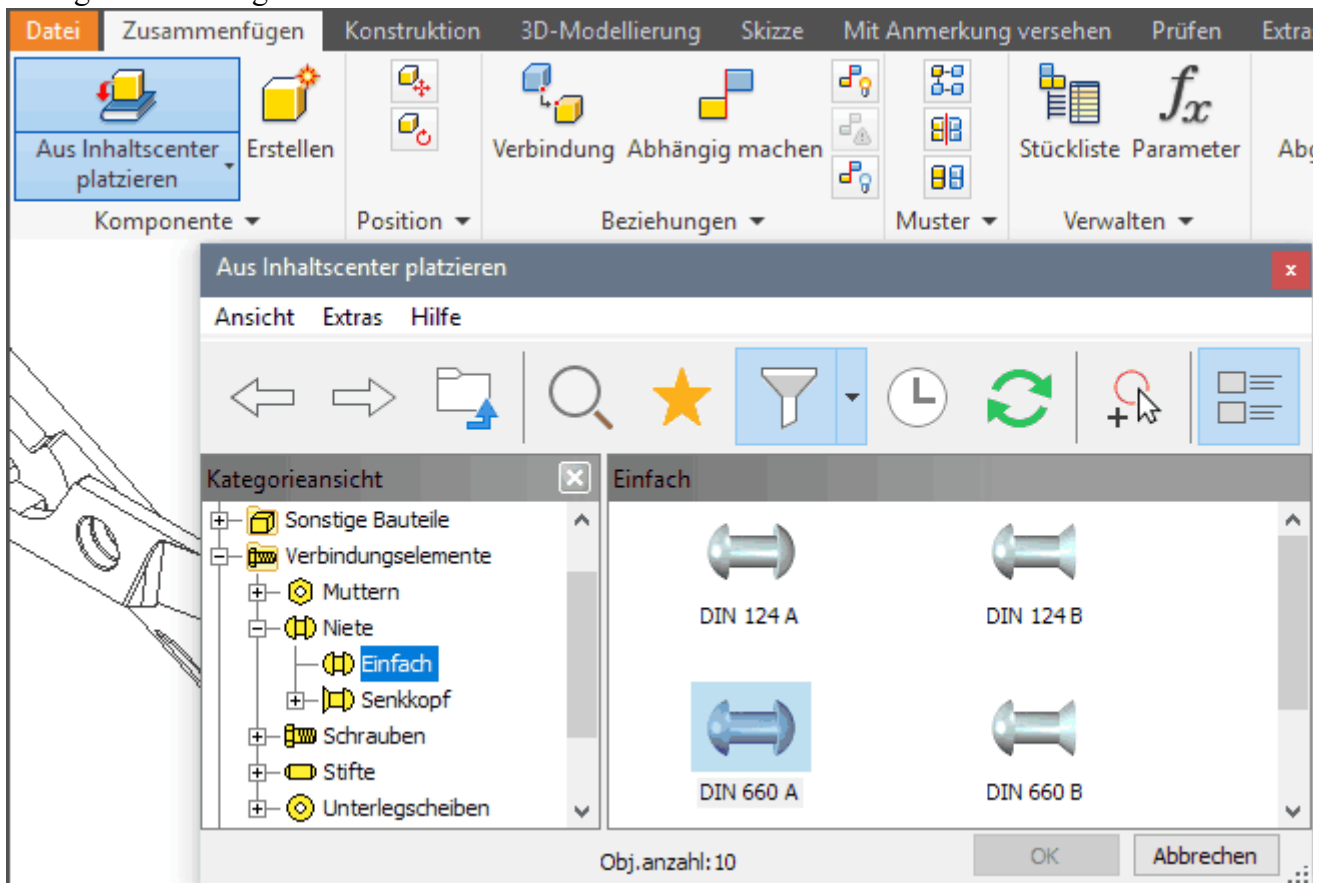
Datei Zusammenfügen Konstruktion 3D-Modellierung Skizze Mit Anmerkung versehen Prüfen Extra

Aus Inhaltscenter platzieren Erstellen
Komponente
Position
Verbindung Abhängig machen
Beziehungen
Muster
Stückliste Parameter
Verwalten
Abg

Aus Inhaltscenter platzieren
x
Ansicht Extras Hilfe

Kategorieansicht
Sonstige Bauteile
Verbindungselemente
Muttern
Niete
Einfach
Senkkopf
Schrauben
Stifte
Unterlegscheiben

Einfach
DIN 124 A
DIN 124 B
DIN 660 A
DIN 660 B

Obj.anzahl: 10
OK
Abbrechen